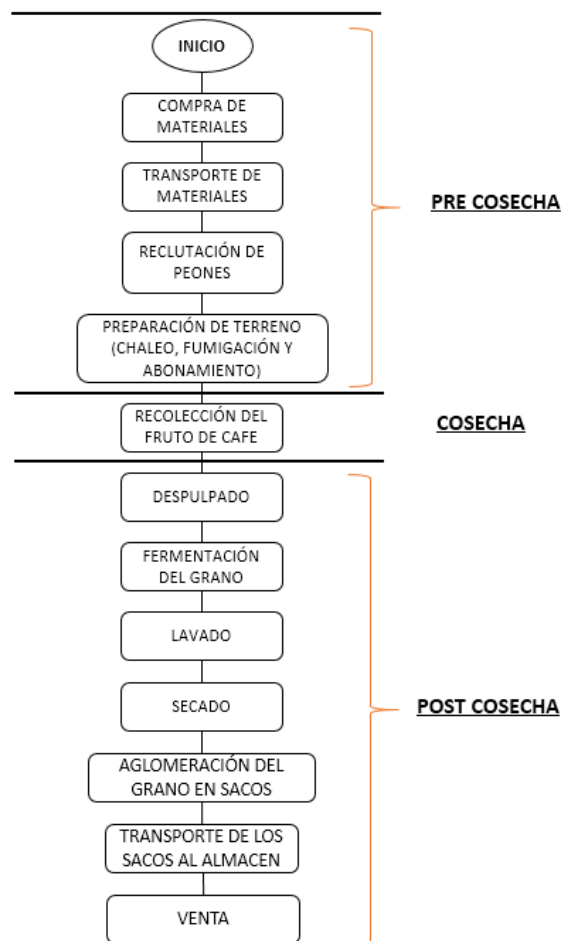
INICIO

COMPRA DE MATERIALES

TRANSPORTE DE MATERIALES

RECLUTACIÓN DE PEONES

PREPARACIÓN DE TERRENO (CHALEO, FUMIGACIÓN Y ABONAMIENTO)

PRE COSECHA

RECOLECCIÓN DEL FRUTO DE CAFE

COSECHA

DESPULPADO

FERMENTACIÓN DEL GRANO

LAVADO

SECADO

AGLOMERACIÓN DEL GRANO EN SACOS

TRANSPORTE DE LOS SACOS AL ALMACEN

VENTA

POST COSECHA